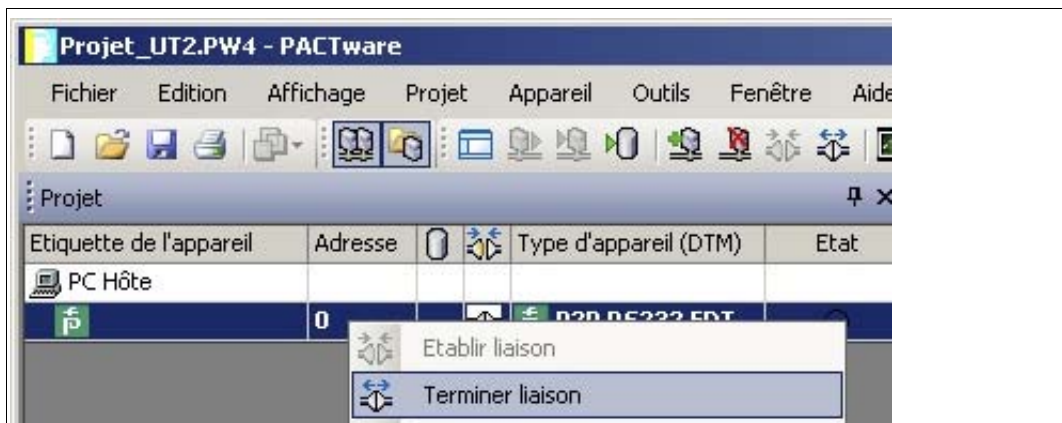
Projet_UT2.PW4 - PACTware

Fichier Edition Affichage Projet Appareil Outils Fenêtre Aide

Projet

| Etiquette de l'appareil | Adresse | | | Type d'appareil (DTM) | Etat |
|---|---|---|---|---|---|
| PC Hôte | | | | | |
| | 0 | | | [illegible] | |

Etablir liaison

Terminer liaison